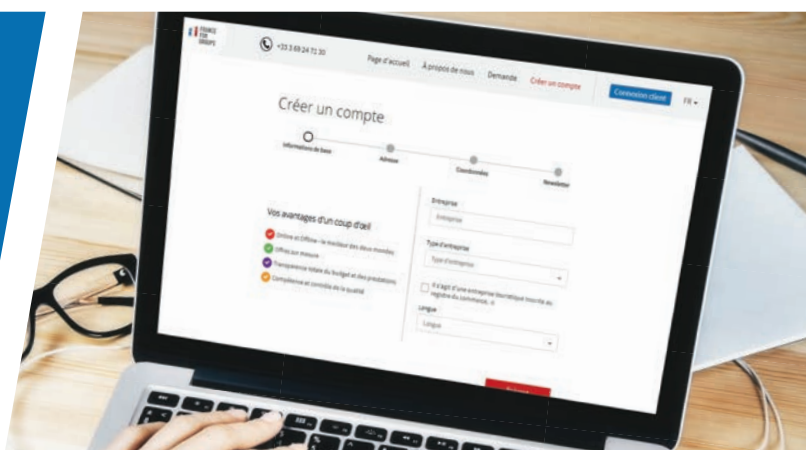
FRANCE FOR GROUPS

+33 3 69 24 71 30

Page d'accueil À propos de nous Demande Créer un compte

Connexion client FR

Créer un compte

Informations de base Adresse Coordonnées Newsletter

Vos avantages d'un coup d'œil

Online et Offline - le meilleur des deux mondes

Offres sur mesure

Transparence totale du budget et des prestations

Compétence et contrôle de la qualité

Entreprise

Entreprise

Type d'entreprise

Type d'entreprise

S'il s'agit d'une entreprise touristique inscrite au registre du commerce, il

Langue

Langue